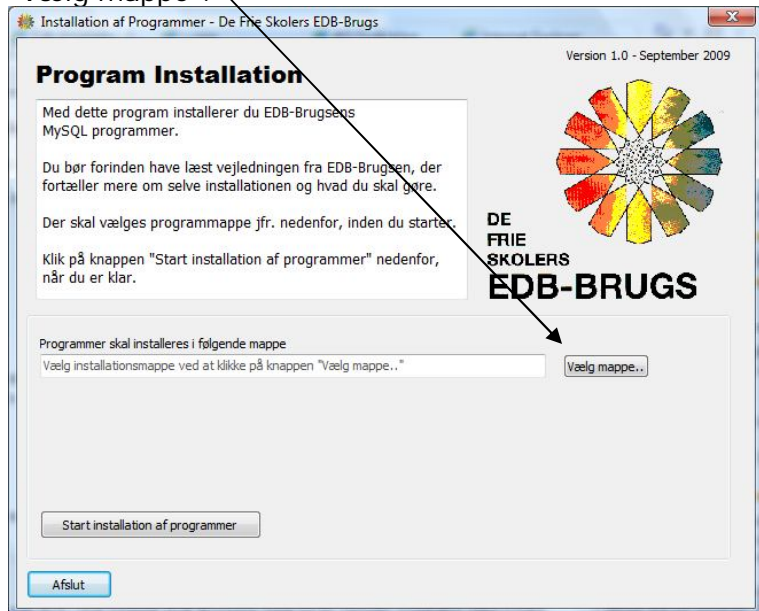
Vælg mappe". 

Installation af Programmer - De Frie Skolers EDB-Brugs

Version 1.0 - September 2009

Program Installation

Med dette program installerer du EDB-Brugsens MySQL programmer.

Du bør forinden have læst vejledningen fra EDB-Brugsen, der fortæller mere om selve installationen og hvad du skal gøre.

Der skal vælges programmappe jfr. nedenfor, inden du starter.

Klik på knappen "Start installation af programmer" nedenfor, når du er klar.

DE FRIE SKOLERS EDB-BRUGS

Programmer skal installeres i følgende mappe

Vælg installationsmappe ved at klikke på knappen "Vælg mappe.."

Vælg mappe..

Start installation af programmer

Afslut